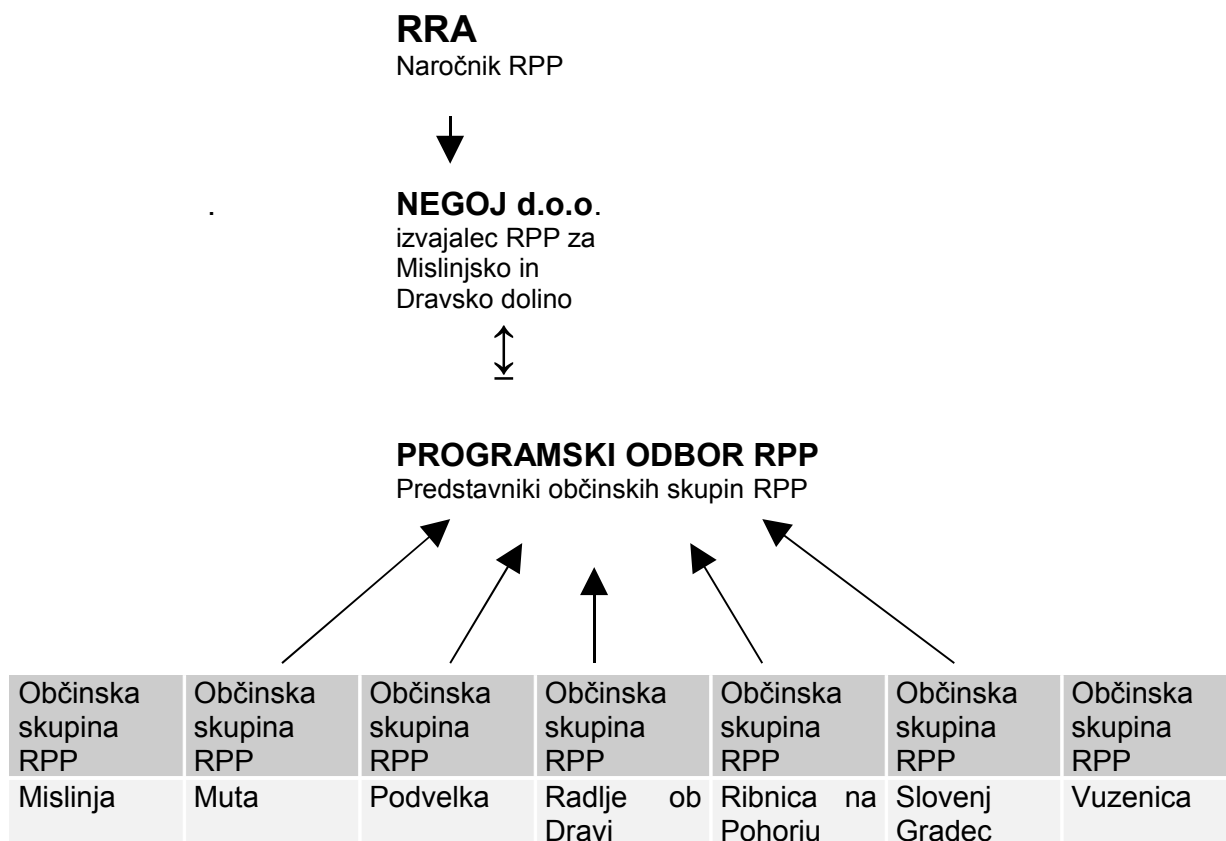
**RRA**
Naročnik RPP

.

**NEGOJ d.o.o**.
izvajalec RPP za Mislinjsko in Dravsko dolino

**PROGRAMSKI ODBOR RPP**
Predstavniki občinskih skupin RPP

| Občinska skupina RPP | Občinska skupina RPP | Občinska skupina RPP | Občinska skupina RPP | Občinska skupina RPP | Občinska skupina RPP | Občinska skupina RPP |
|---|---|---|---|---|---|---|
| Mislinja | Muta | Podvelka | Radlje ob Dravi | Ribnica na Pohoriu | Slovenj Gradec | Vuzenica |